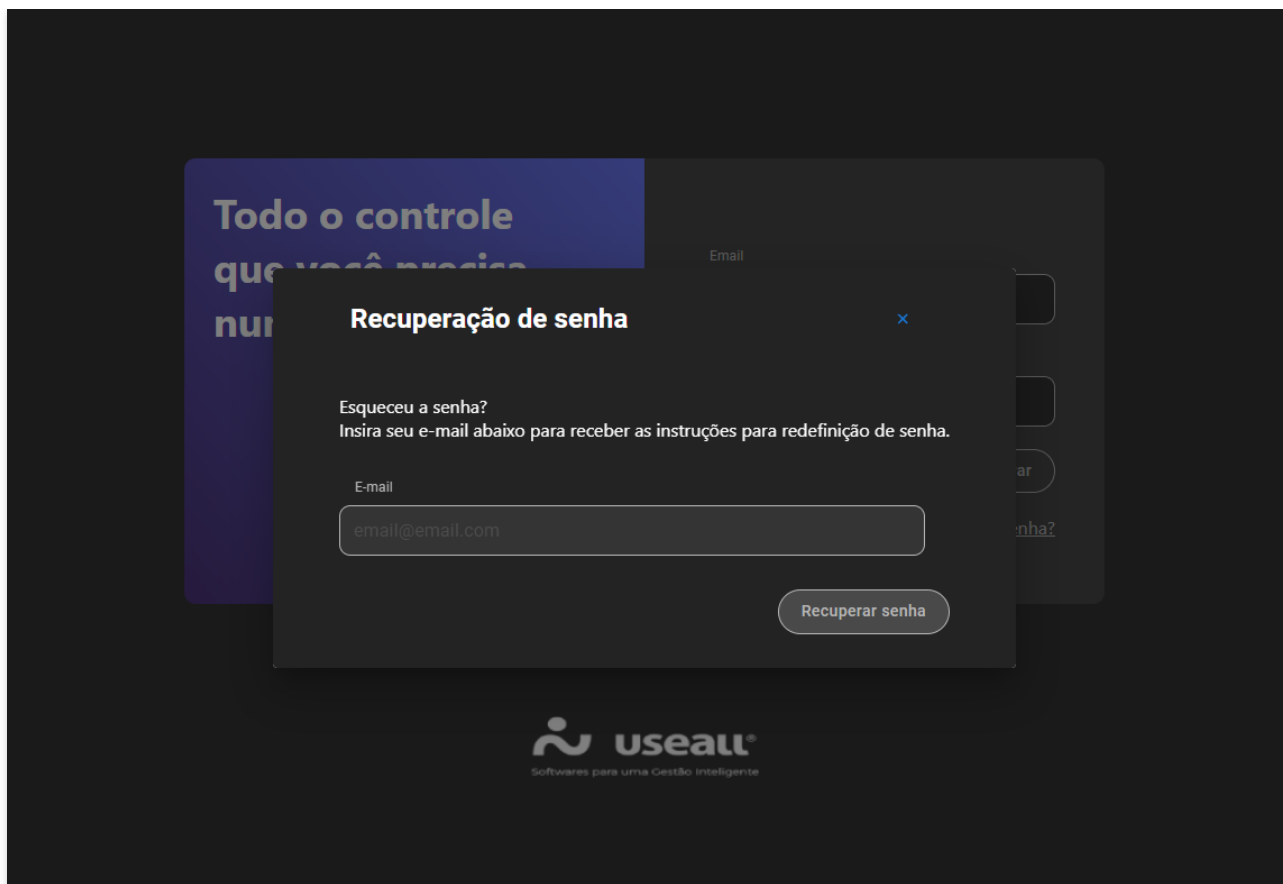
Todo o controle
que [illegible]
nu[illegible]

Email

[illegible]ar

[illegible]nha?

Recuperação de senha

×

Esqueceu a senha?
Insira seu e-mail abaixo para receber as instruções para redefinição de senha.

E-mail

email@email.com

Recuperar senha

useall®
Softwares para uma Gestão Inteligente